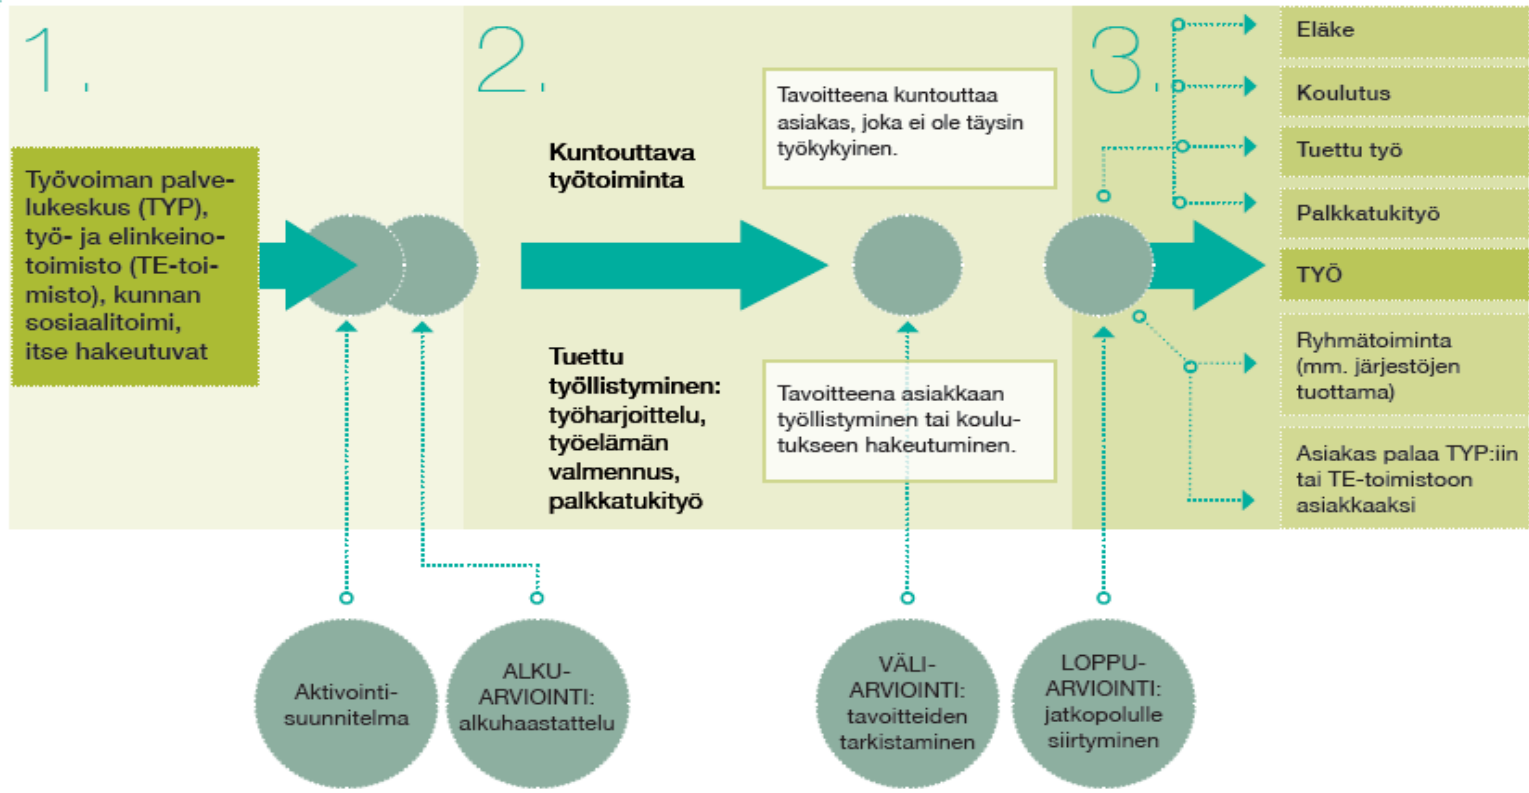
1.

Työvoiman palvelukeskus (TYP), työ- ja elinkeinotoimisto (TE-toimisto), kunnan sosiaalitoimi, itse hakeutuvat

2.

Kuntouttava työtoiminta

Tavoitteena kuntouttaa asiakas, joka ei ole täysin työkykyinen.

Tuettu työllistyminen: työharjoittelu, työelämän valmennus, palkkatukityö

Tavoitteena asiakkaan työllistyminen tai koulutukseen hakeutuminen.

3.

Eläke

Koulutus

Tuettu työ

Palkkatukityö

TYÖ

Ryhmätoiminta (mm. järjestöjen tuottama)

Asiakas palaa TYP:iin tai TE-toimistoon asiakkaaksi

Aktivointisuunnitelma

ALKUARVIOINTI: alkuhaastattelu

VÄLIARVIOINTI: tavoitteiden tarkistaminen

LOPPUARVIOINTI: jatkopolulle siirtyminen